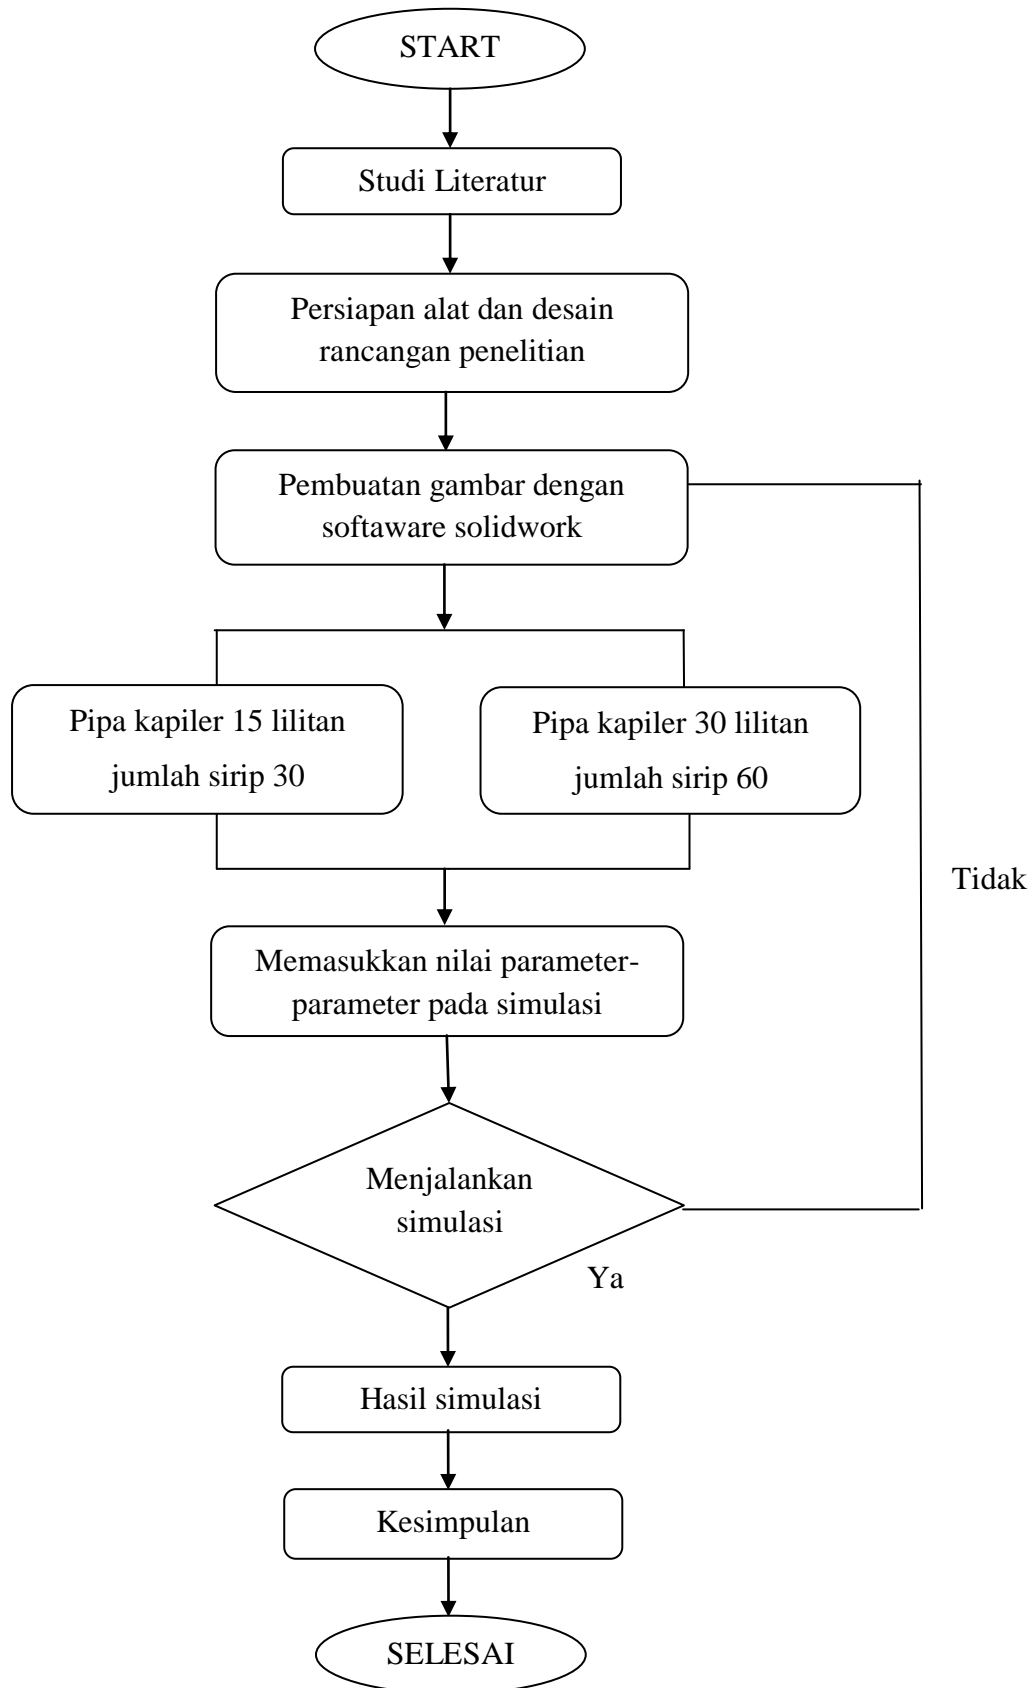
START

Studi Literatur

Persiapan alat dan desain rancangan penelitian

Pembuatan gambar dengan softaware solidwork

Pipa kapiler 15 lilitan jumlah sirip 30

Pipa kapiler 30 lilitan jumlah sirip 60

Tidak

Memasukkan nilai parameter-parameter pada simulasi

Menjalankan simulasi

Ya

Hasil simulasi

Kesimpulan

SELESAI